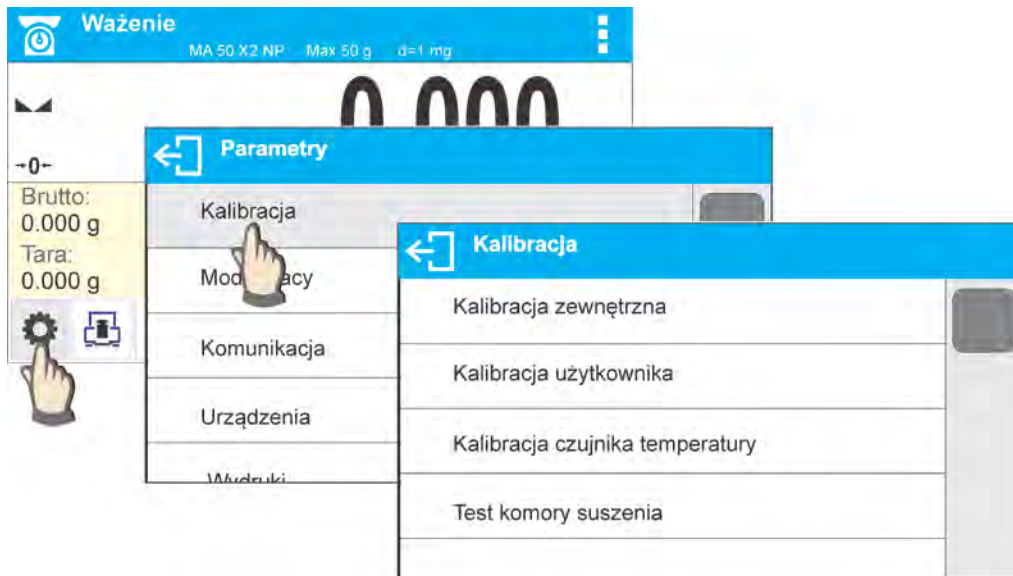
Ważenie
MA 50.X2 NP Max 50 g d=1 mg

0.000

-0-
Brutto:
0.000 g
Tara:
0.000 g

Parametry
Kalibracja
Mod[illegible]acy
Komunikacja
Urządzenia
Wydruki

Kalibracja
Kalibracja zewnętrzna
Kalibracja użytkownika
Kalibracja czujnika temperatury
Test komory suszenia